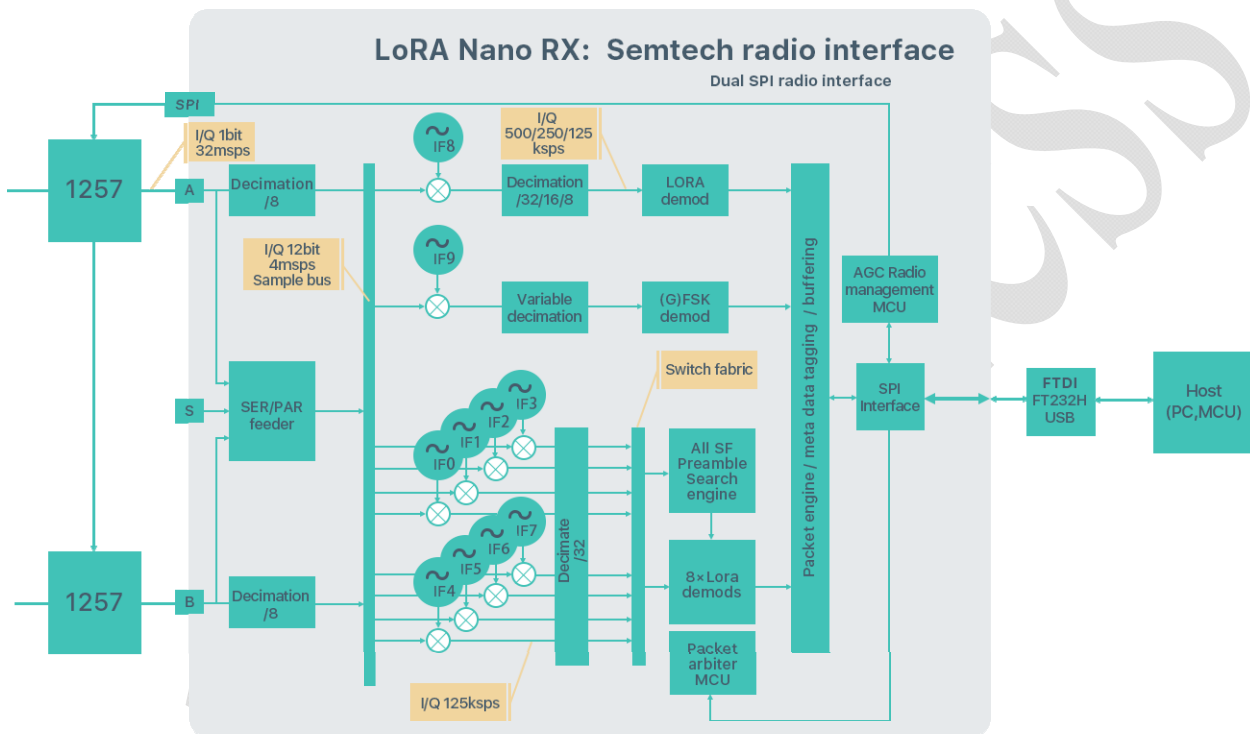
LoRA Nano RX: Semtech radio interface

Dual SPI radio interface

SPI

I/Q 1bit
32msps

1257

A

Decimation
/8

IF8

I/Q
500/250/125
ksps

Decimation
/32/16/8

LORA
demod

I/Q 12bit
4msps
Sample bus

IF9

Variable
decimation

(G)FSK
demod

AGC Radio
management
MCU

Packet engine / meta data tagging / buffering

S

SER/PAR
feeder

IF3

IF2

IF1

IF0

Switch fabric

All SF
Preamble
Search
engine

SPI
Interface

FTDI
FT232H
USB

Host
(PC,MCU)

Decimate
/32

IF7

IF6

IF5

IF4

8×Lora
demods

1257

B

Decimation
/8

Packet
arbiter
MCU

I/Q 125ksps